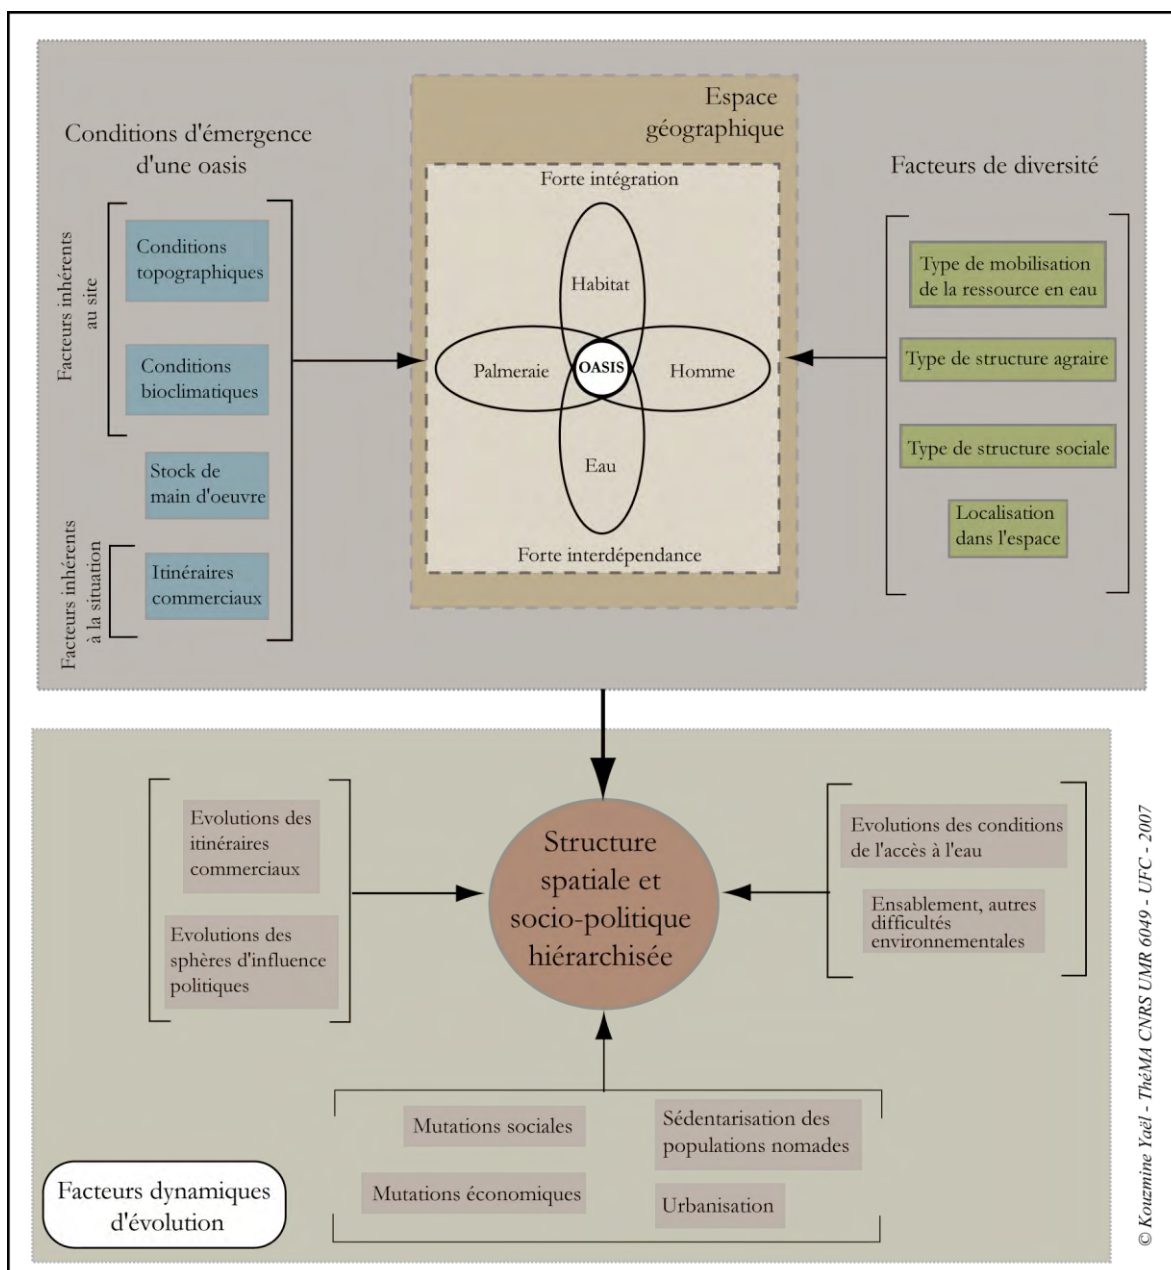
Conditions d'émergence d'une oasis

Facteurs inhérents au site

Conditions topographiques

Conditions bioclimatiques

Stock de main d'oeuvre

Facteurs inhérents à la situation

Itinéraires commerciaux

Espace géographique

Forte intégration

Habitat

Palmeraie

OASIS

Homme

Eau

Forte interdépendance

Facteurs de diversité

Type de mobilisation de la ressource en eau

Type de structure agraire

Type de structure sociale

Localisation dans l'espace

Evolutions des itinéraires commerciaux

Evolutions des sphères d'influence politiques

Structure spatiale et socio-politique hiérarchisée

Evolutions des conditions de l'accès à l'eau

Ensablement, autres difficultés environnementales

Mutations sociales

Sédentarisation des populations nomades

Mutations économiques

Urbanisation

Facteurs dynamiques d'évolution

© Kouzmine Yaël - ThéMA CNRS UMR 6049 - UFC - 2007